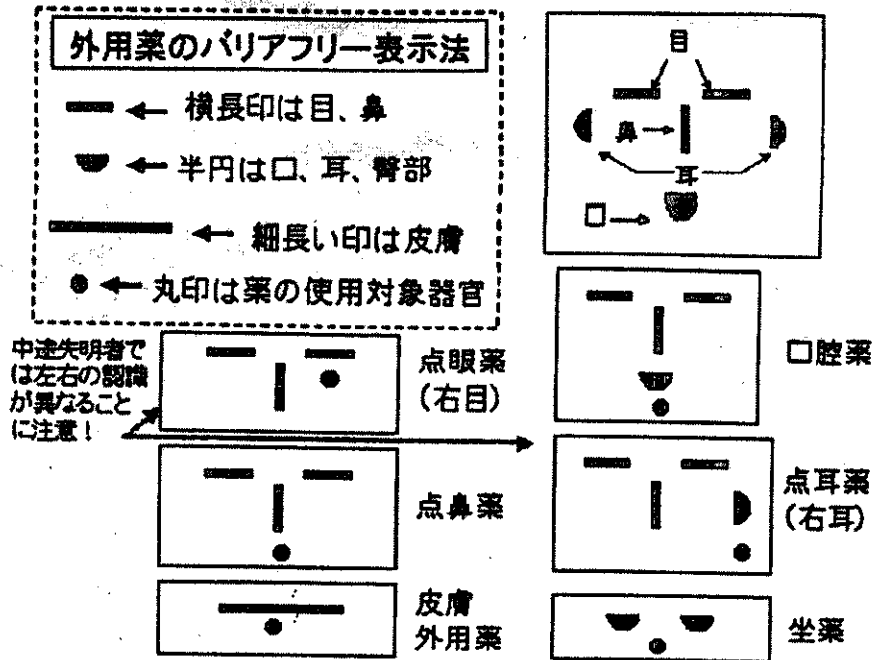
外用薬のバリアフリー表示法

← 横長印は目、鼻

← 半円は口、耳、臀部

← 細長い印は皮膚

← 丸印は薬の使用対象器官

目

鼻

耳

口

中途失明者では左右の認識が異なることに注意！

点眼薬
(右目)

口腔薬

点鼻薬

点耳薬
(右耳)

皮膚
外用薬

坐薬